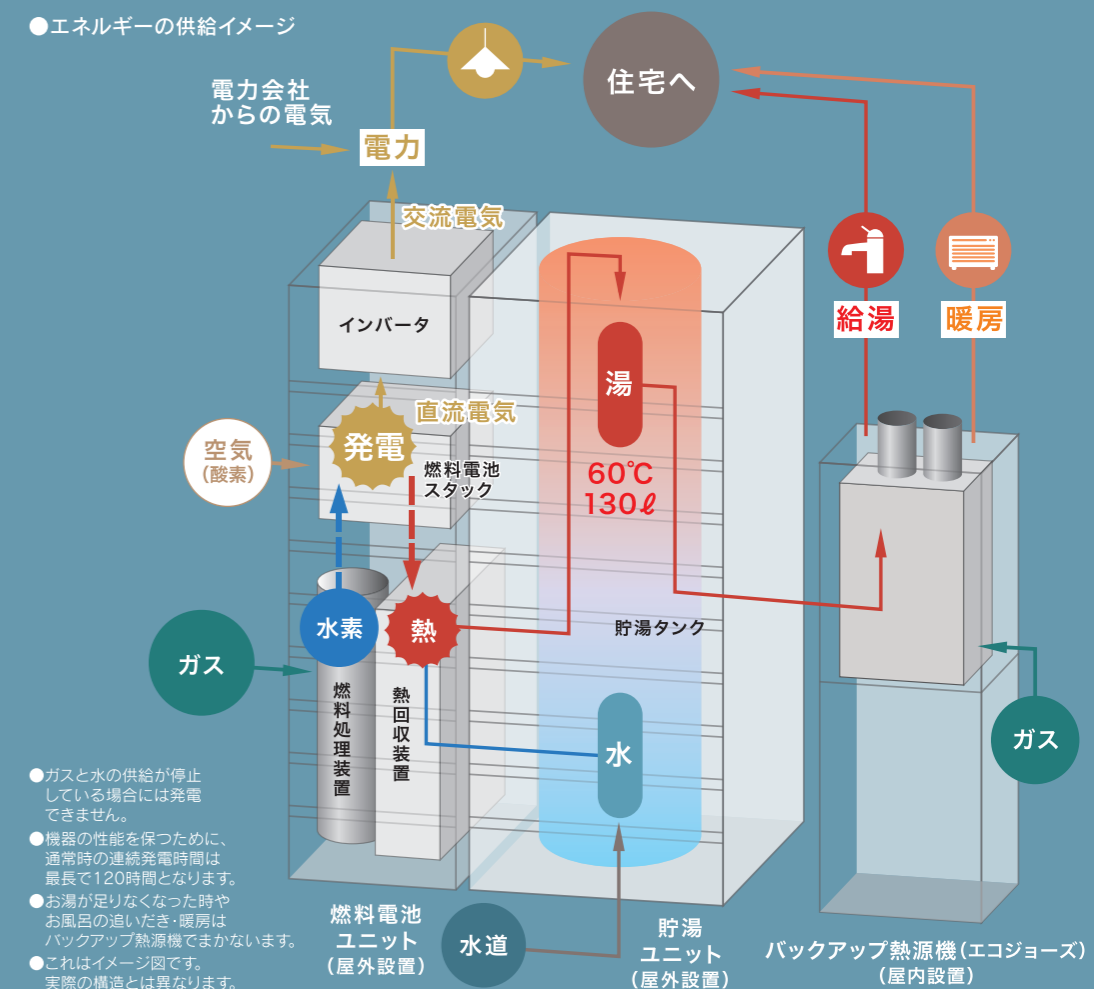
●エネルギーの供給イメージ

電力会社からの電気

電力

住宅へ

交流電気

インバータ

給湯

暖房

湯

直流電気

空気（酸素）

発電

燃料電池スタック

60℃
130ℓ

水素

熱

貯湯タンク

ガス

燃料処理装置

熱回収装置

水

ガス

●ガスと水の供給が停止している場合には発電できません。
●機器の性能を保つために、通常時の連続発電時間は最長で120時間となります。
●お湯が足りなくなった時やお風呂の追いだき・暖房はバックアップ熱源機でまかないます。
●これはイメージ図です。実際の構造とは異なります。

燃料電池ユニット（屋外設置）

水道

貯湯ユニット（屋外設置）

バックアップ熱源機（エコジョーズ）（屋内設置）